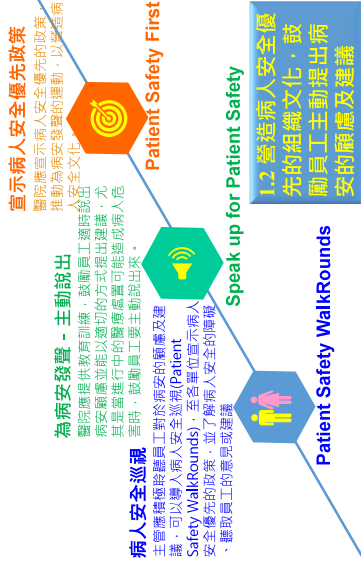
1.2 營造病人安全優先的組織文化，鼓勵員工主動提出病安的顧慮及建議

宣示病人安全優先政策

醫院應宣示病人安全優先的政策，推動病安發聲的運動，以營造病人安全文化。

Patient Safety First

為病安發聲 - 主動說出

醫院應提供教育訓練，鼓勵員工適時說出病安顧慮並能以適切的方式提出建議，尤其是當進行中的醫療處置可能造成病人危害時，鼓勵員工要主動說出來。

Speak up for Patient Safety

病人安全巡視

主管應積極聽取員工對於病安的顧慮及建議，可以導入病人安全巡視(Patient Safety WalkRounds)，至各單位宣示病人安全優先的政策，並了解病人安全的障礙，聽取員工的意見或建議。

Patient Safety WalkRounds